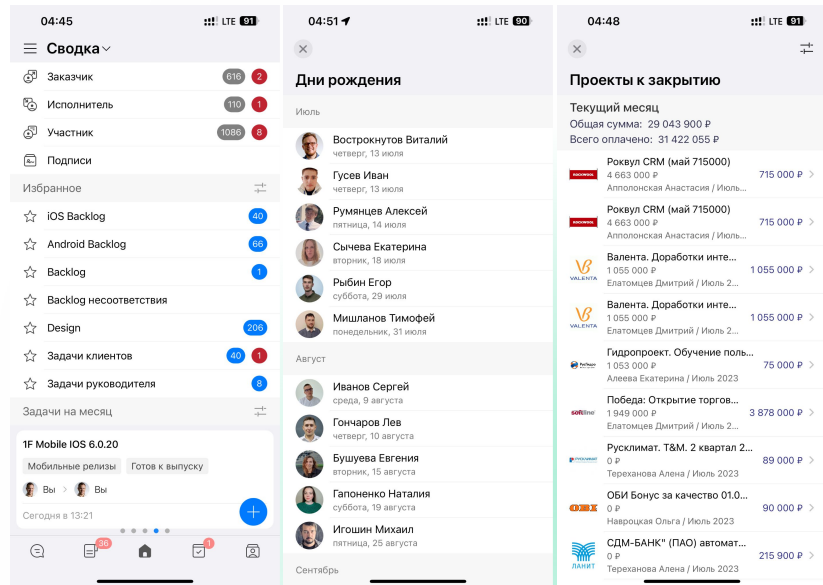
04:45 LTE 91

Сводка

Заказчик 616 2
Исполнитель 110 1
Участник 1086 8
Подписи

Избранное

iOS Backlog 40
Android Backlog 66
Backlog 1
Backlog несоответствия
Design 206
Задачи клиентов 40 1
Задачи руководителя 8

Задачи на месяц

1F Mobile IOS 6.0.20
Мобильные релизы
Готов к выпуску
Вы > Вы
Сегодня в 13:21

36 1

04:51 LTE 90

Дни рождения

Июль

Вострокнутов Виталий
четверг, 13 июля
Гусев Иван
четверг, 13 июля
Румянцев Алексей
пятница, 14 июля
Сычева Екатерина
вторник, 18 июля
Рыбин Егор
суббота, 29 июля
Мишланов Тимофей
понедельник, 31 июля

Август

Иванов Сергей
среда, 9 августа
Гончаров Лев
четверг, 10 августа
Бушуева Евгения
вторник, 15 августа
Гапоненко Наталия
суббота, 19 августа
Игошин Михаил
пятница, 25 августа

Сентябрь

04:48 LTE 91

Проекты к закрытию

Текущий месяц
Общая сумма: 29 043 900 ₽
Всего оплачено: 31 422 055 ₽

Роквул CRM (май 715000)
4 663 000 ₽
Апполонская Анастасия / Июль...
715 000 ₽

Роквул CRM (май 715000)
4 663 000 ₽
Апполонская Анастасия / Июль...
715 000 ₽

Валента. Доработки инте...
1 055 000 ₽
Елатомцев Дмитрий / Июль 2...
1 055 000 ₽

Валента. Доработки инте...
1 055 000 ₽
Елатомцев Дмитрий / Июль 2...
1 055 000 ₽

Гидропроект. Обучение поль...
1 053 000 ₽
Алеева Екатерина / Июль 2023
75 000 ₽

Победа: Открытие торгов...
1 949 000 ₽
Елатомцев Дмитрий / Июль 2...
3 878 000 ₽

Русклимат. T&M. 2 квартал 2...
0 ₽
Тереханова Алена / Июль 2023
89 000 ₽

ОБИ Бонус за качество 01.0...
0 ₽
Навроцкая Ольга / Июль 2023
90 000 ₽

СДМ-БАНК" (ПАО) автомат...
0 ₽
Тереханова Алена / Июль 2023
215 900 ₽